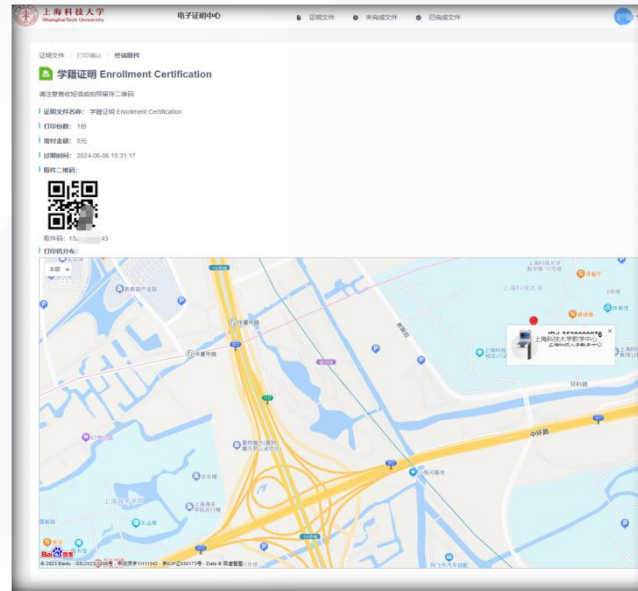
上海科技大学 ShanghaiTech University

电子证明中心

证明文件

未完成文件

已完成文件

证明文件 / 打印确认 / 领取取件

学籍证明 Enrollment Certification

请注意查收短信或拍照留存二维码

证明文件名称：学籍证明 Enrollment Certification

打印份数：1份

需付金额：0元

过期时间：2024-06-06 15:31:17

取件二维码：

取件码：15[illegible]43

打印机分布：

上海科技大学

上海科技大学教学中心

环科路

中环路

© 2023 Baidu - GS(2023)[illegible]号 - 甲测资字11111342 - 京ICP证030173号 - Data © 百度智图